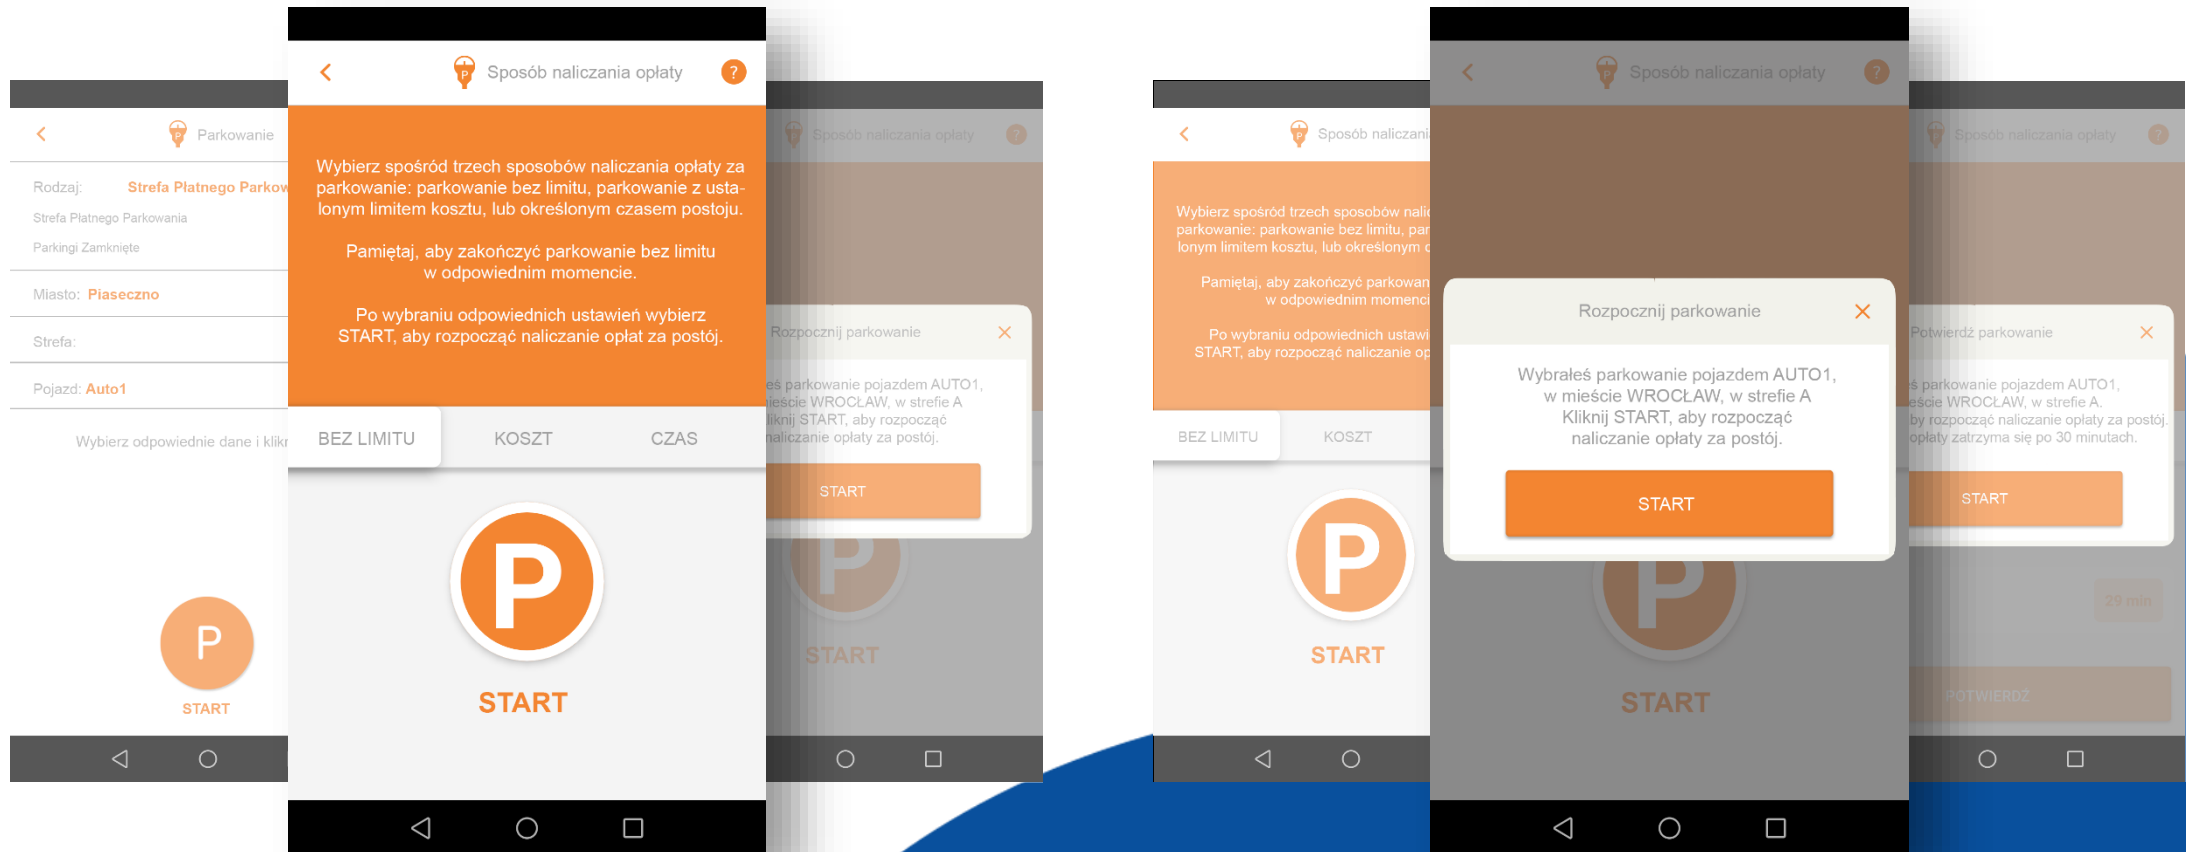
Parkowanie

Rodzaj: Strefa Płatnego Parkow

Strefa Płatnego Parkowania

Parkingi Zamknięte

Miasto: Piaseczno

Strefa:

Pojazd: Auto1

Wybierz odpowiednie dane i klikn

P

START

Sposób naliczania opłaty

?

Wybierz spośród trzech sposobów naliczania opłaty za parkowanie: parkowanie bez limitu, parkowanie z ustalonym limitem kosztu, lub określonym czasem postoju.

Pamiętaj, aby zakończyć parkowanie bez limitu w odpowiednim momencie.

Po wybraniu odpowiednich ustawień wybierz START, aby rozpocząć naliczanie opłat za postój.

BEZ LIMITU

KOSZT

CZAS

P

START

Sposób naliczania opłaty

Rozpocznij parkowanie

eś parkowanie pojazdem AUTO1, ieście WROCŁAW, w strefie A liknij START, aby rozpocząć naliczanie opłaty za postój.

START

START

Sposób naliczani

Wybierz spośród trzech sposobów nalic parkowanie: parkowanie bez limitu, par lonym limitem kosztu, lub określonym c

Pamiętaj, aby zakończyć parkowan w odpowiednim momenci

Po wybraniu odpowiednich ustawi START, aby rozpocząć naliczanie op

BEZ LIMITU

KOSZT

P

START

Sposób naliczania opłaty

?

Rozpocznij parkowanie

Wybrałeś parkowanie pojazdem AUTO1, w mieście WROCŁAW, w strefie A Kliknij START, aby rozpocząć naliczanie opłaty za postój.

START

START

Sposób naliczania opłaty

Potwierdź parkowanie

ś parkowanie pojazdem AUTO1, eście WROCŁAW, w strefie A. by rozpocząć naliczanie opłaty za postój. opłaty zatrzyma się po 30 minutach.

START

29 min

POTWIERDŹ